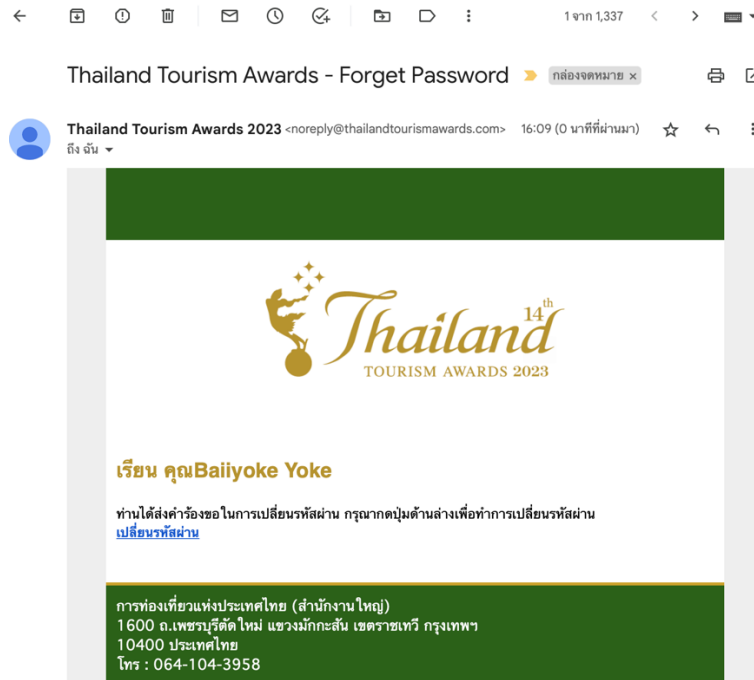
1 จาก 1,337

Thailand Tourism Awards - Forget Password

กล่องจดหมาย ×

Thailand Tourism Awards 2023 <noreply@thailandtourismawards.com> 16:09 (0 นาทีที่ผ่านมา)

ถึง ฉัน

Thailand 14th TOURISM AWARDS 2023

เรียน คุณBaiiyoke Yoke

ท่านได้ส่งคำร้องขอในการเปลี่ยนรหัสผ่าน กรุณากดปุ่มด้านล่างเพื่อทำการเปลี่ยนรหัสผ่าน

เปลี่ยนรหัสผ่าน

การท่องเที่ยวแห่งประเทศไทย (สำนักงานใหญ่)
1600 ถ.เพชรบุรีตัดใหม่ แขวงมักกะสัน เขตราชเทวี กรุงเทพฯ
10400 ประเทศไทย
โทร : 064-104-3958